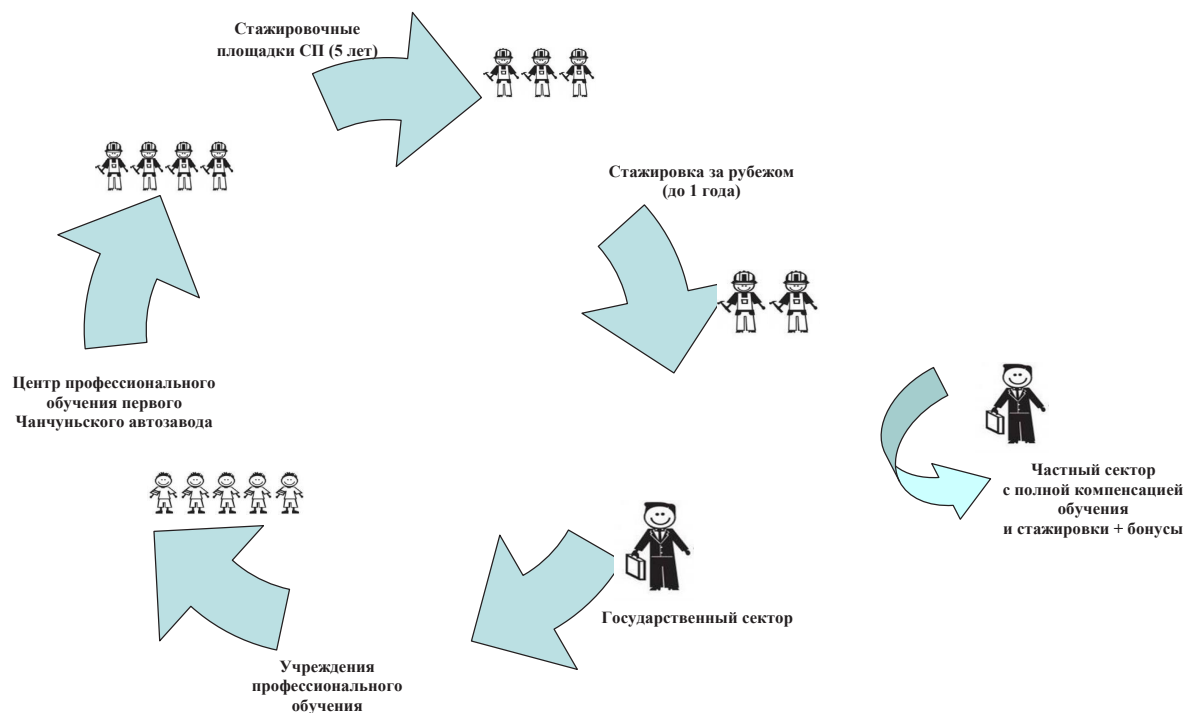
Стажировочные площадки СП (5 лет)

Стажировка за рубежом (до 1 года)

Центр профессионального обучения первого Чанчуньского автозавода

Частный сектор с полной компенсацией обучения и стажировки + бонусы

Государственный сектор

Учреждения профессионального обучения